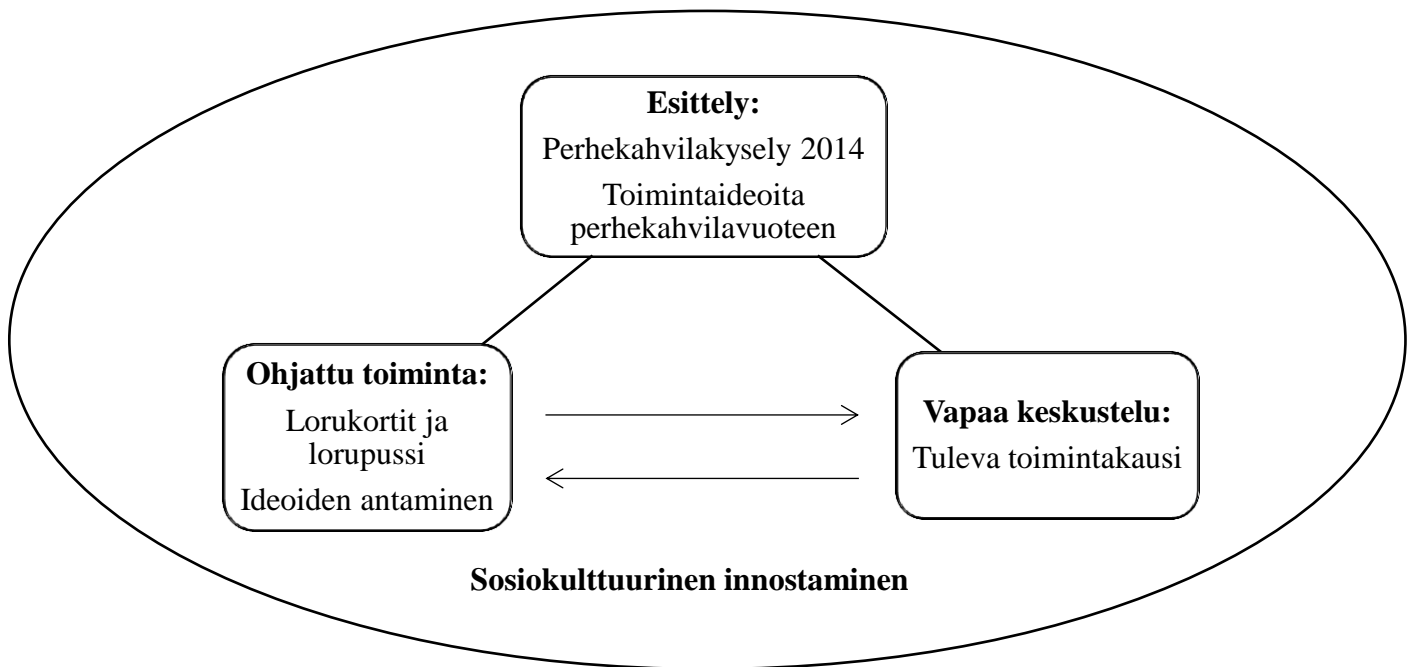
**Esittely:**
Perhekahvilakysely 2014
Toimintaideoita perhekahvilavuoteen

**Ohjattu toiminta:**
Lorukortit ja lorupussi
Ideoiden antaminen

**Vapaa keskustelu:**
Tuleva toimintakausi

**Sosiokulttuurinen innostaminen**